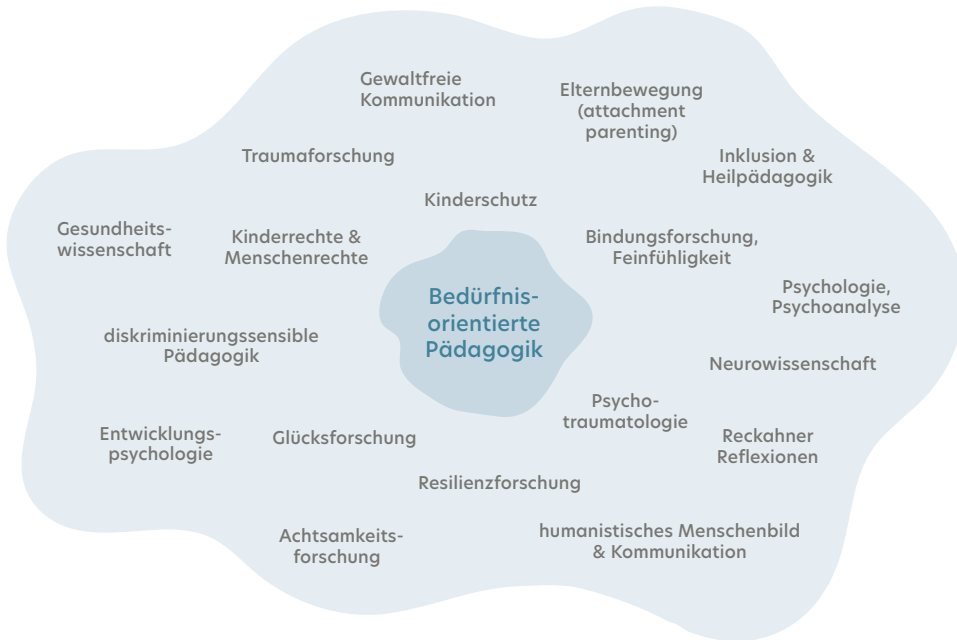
Gewaltfreie Kommunikation

Elternbewegung (attachment parenting)

Traumaforschung

Inklusion & Heilpädagogik

Kinderschutz

Gesundheitswissenschaft

Kinderrechte & Menschenrechte

Bindungsforschung, Feinfühligkeit

Bedürfnisorientierte Pädagogik

Psychologie, Psychoanalyse

diskriminierungssensible Pädagogik

Neurowissenschaft

Psychotraumatologie

Entwicklungspsychologie

Glücksforschung

Reckahner Reflexionen

Resilienzforschung

Achtsamkeitsforschung

humanistisches Menschenbild & Kommunikation